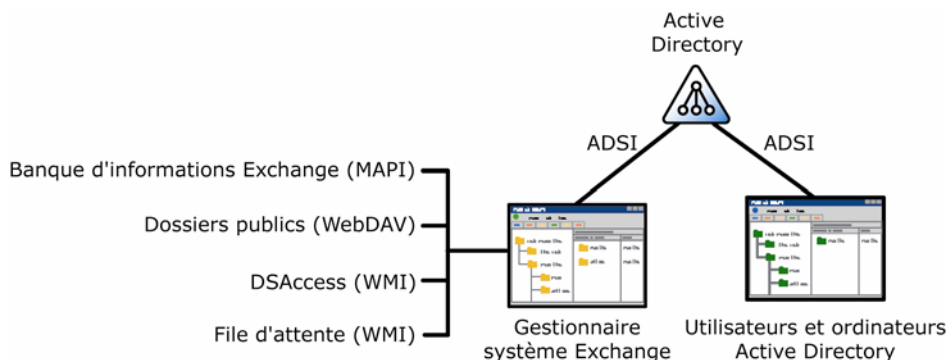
Active Directory

ADSI

ADSI

Banque d'informations Exchange (MAPI)

Dossiers publics (WebDAV)

DSAccess (WMI)

File d'attente (WMI)

Gestionnaire système Exchange

Utilisateurs et ordinateurs Active Directory